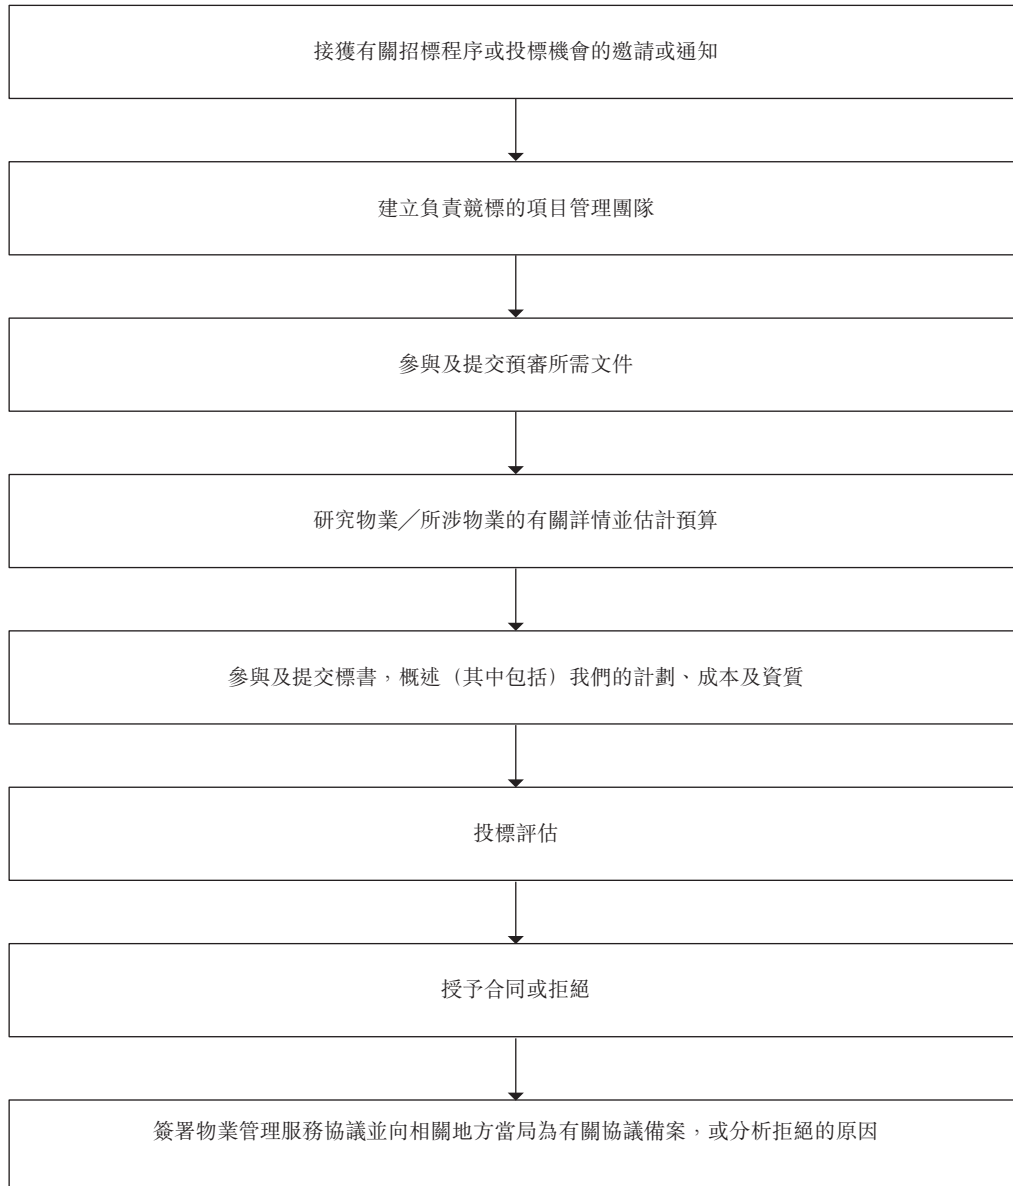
接獲有關招標程序或投標機會的邀請或通知

建立負責競標的項目管理團隊

參與及提交預審所需文件

研究物業／所涉物業的有關詳情並估計預算

參與及提交標書，概述（其中包括）我們的計劃、成本及資質

投標評估

授予合同或拒絕

簽署物業管理服務協議並向相關地方當局為有關協議備案，或分析拒絕的原因